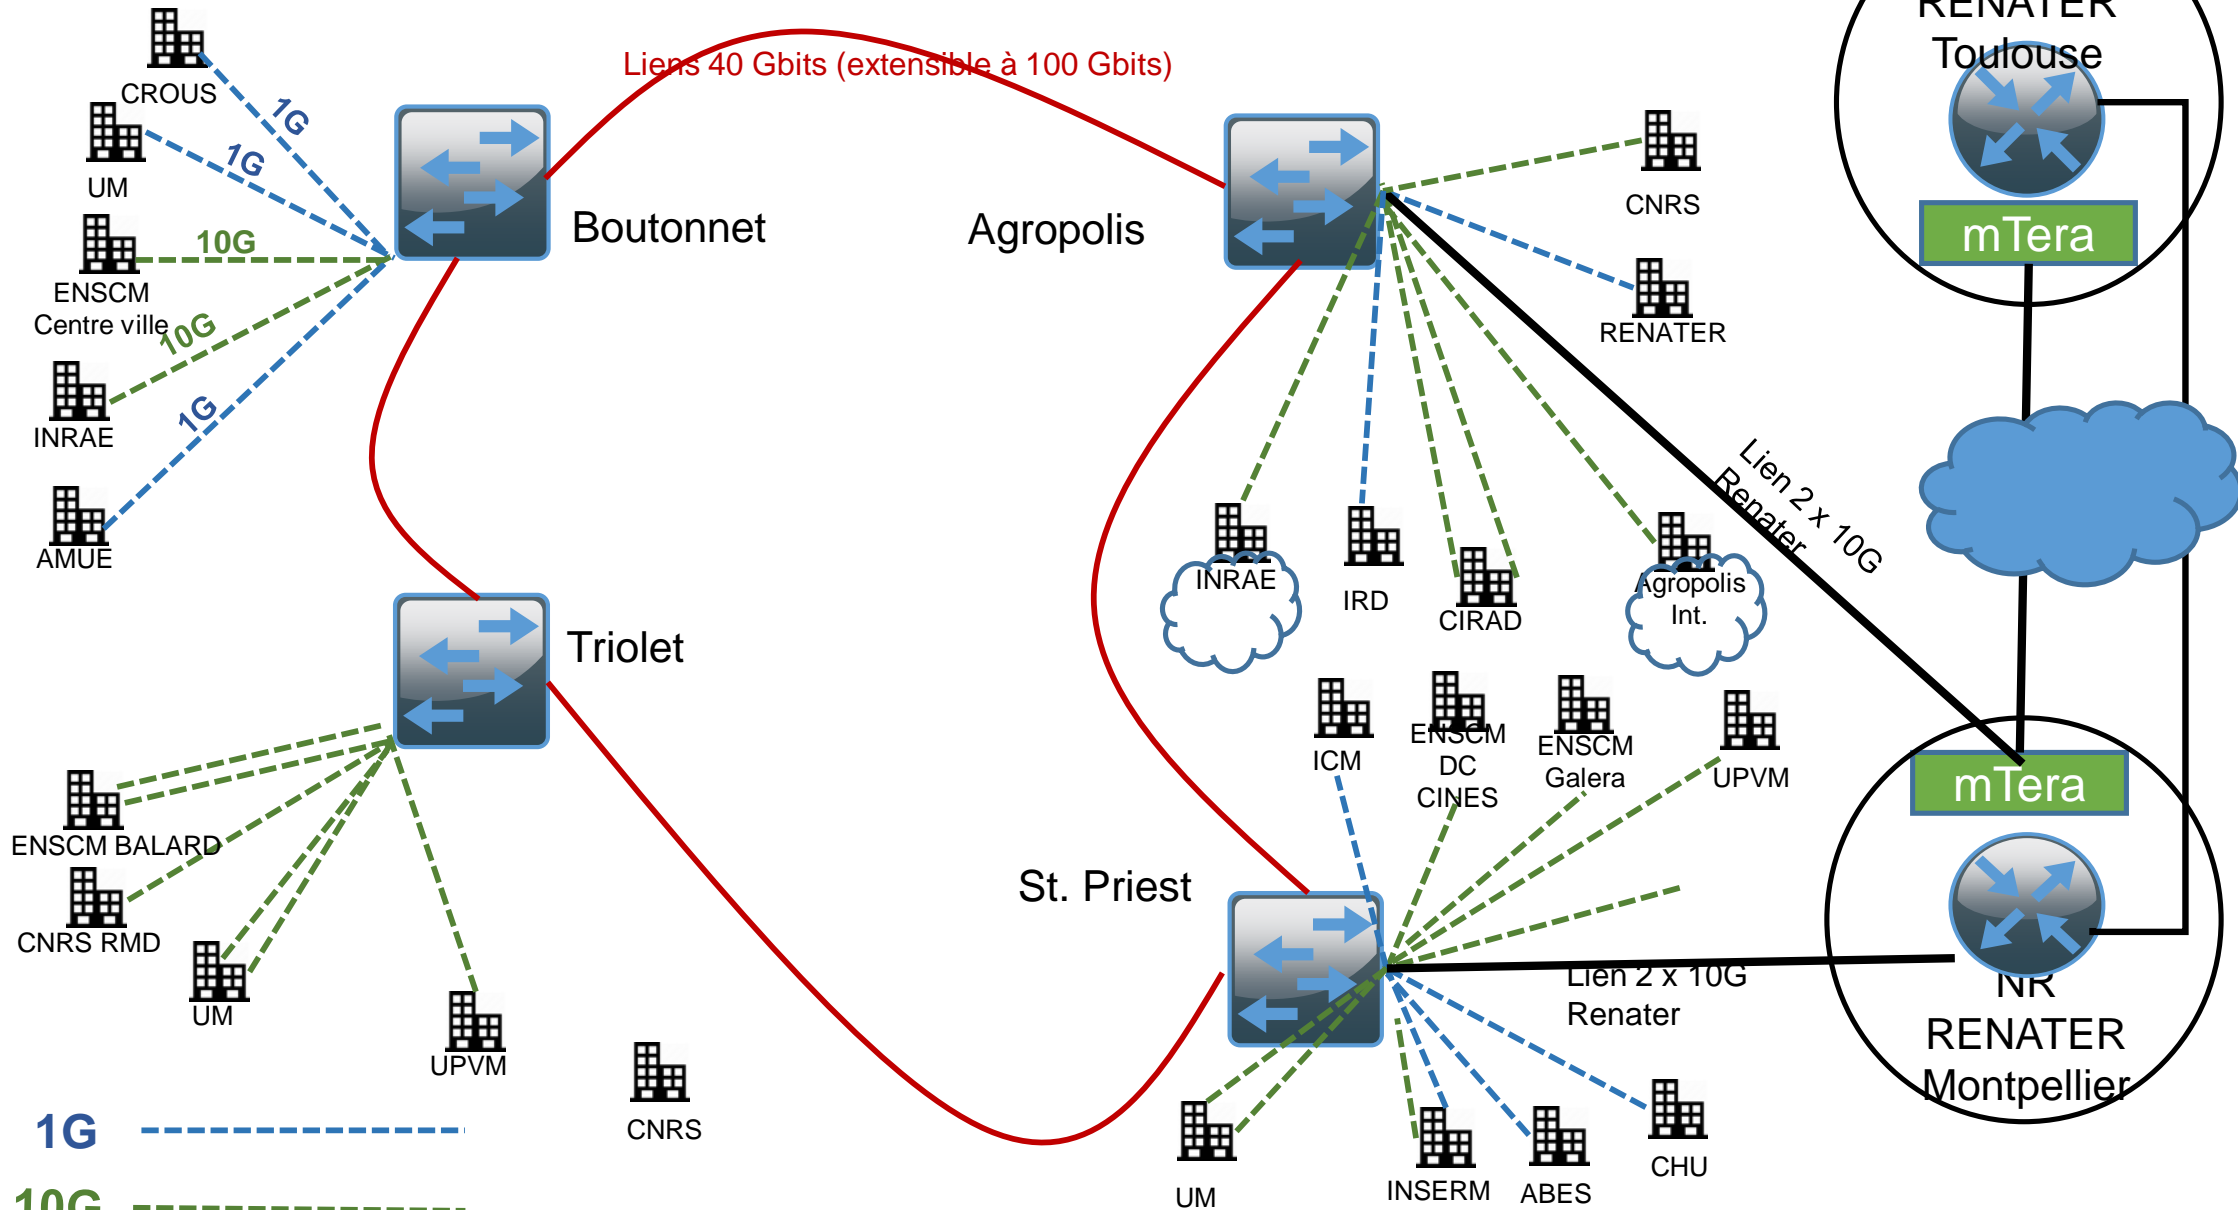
CROUS
1G
UM
1G
ENSCM Centre ville
10G
10G
INRAE
1G
AMUE
Liens 40 Gbits (extensible à 100 Gbits)
Boutonnet
Agropolis
Triolet
St. Priest
CNRS
RENATER
INRAE
IRD
CIRAD
Agropolis Int.
Lien 2 x 10G Renater
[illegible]
Toulouse
mTera
mTera
NR RENATER Montpellier
ICM
ENSCM DC CINES
ENSCM Galera
UPVM
Lien 2 x 10G Renater
ENSCM BALARD
CNRS RMD
UM
UPVM
CNRS
UM
INSERM
ABES
CHU
1G
10G